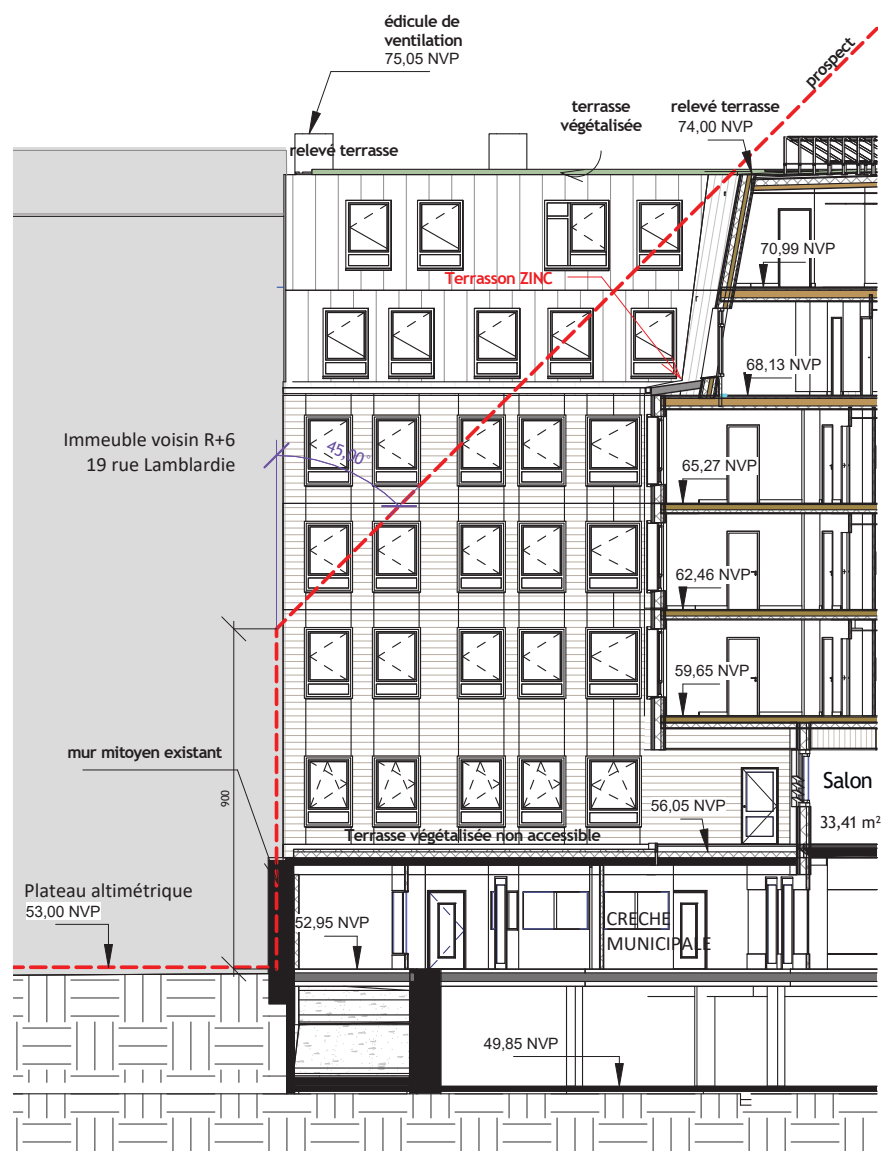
édicule de ventilation
75,05 NVP

prospect

terrasse végétalisée

relevé terrasse
74,00 NVP

relevé terrasse

70,99 NVP

Terrasson ZINC

68,13 NVP

Immeuble voisin R+6
19 rue Lamblardie

45,00°

65,27 NVP

62,46 NVP

59,65 NVP

mur mitoyen existant

900

Salon
33,41 m²

56,05 NVP

Terrasse végétalisée non accessible

Plateau altimétrique
53,00 NVP

52,95 NVP

CRECHE MUNICIPALE

49,85 NVP